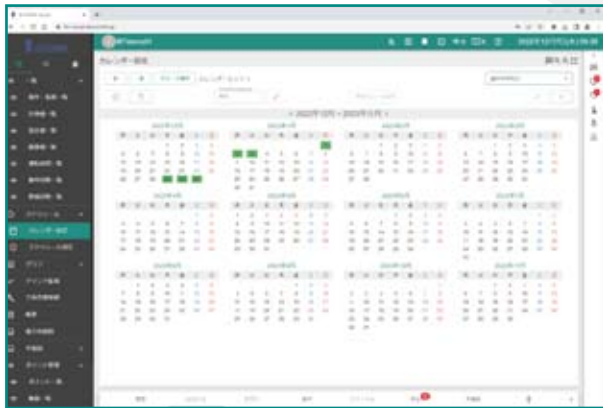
カレンダー設定

2022年10月 ～ 2023年9月

2022年10月

2022年11月

2022年12月

2023年1月

2023年2月

2023年3月

2023年4月

2023年5月

2023年6月

2023年7月

2023年8月

2023年9月

カレンダー設定

スケジュール設定

2022年12月7日(水) 09:39